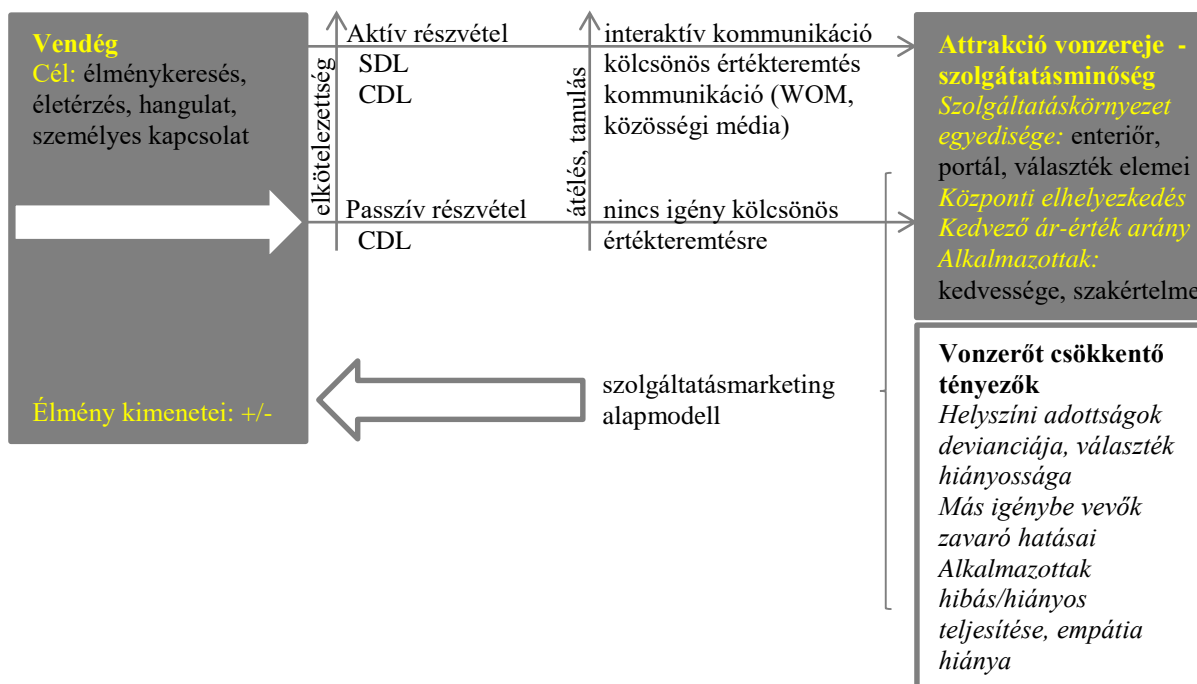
Vendég
Cél: élménykeresés, életérzés, hangulat, személyes kapcsolat

Élmény kimenetei: +/-

elköteleződés

Aktív részvétel
SDL
CDL

Passzív részvétel
CDL

átélés, tanulás

interaktív kommunikáció
kölcsönös értékteremtés
kommunikáció (WOM, közösségi média)

nincs igény kölcsönös értékteremtésre

szolgáltatásmarketing alapmodell

Attrakció vonzereje - szolgátatásminőség
Szolgáltatáskörnyezet egyedisége: enteriőr, portál, választék elemei
Központi elhelyezkedés
Kedvező ár-érték arány
Alkalmazottak: kedvessége, szakértelme

Vonzerőt csökkentő tényezők
Helyszíni adottságok devianciája, választék hiányossága
Más igénybe vevők zavaró hatásai
Alkalmazottak hibás/hiányos teljesítése, empátia hiánya